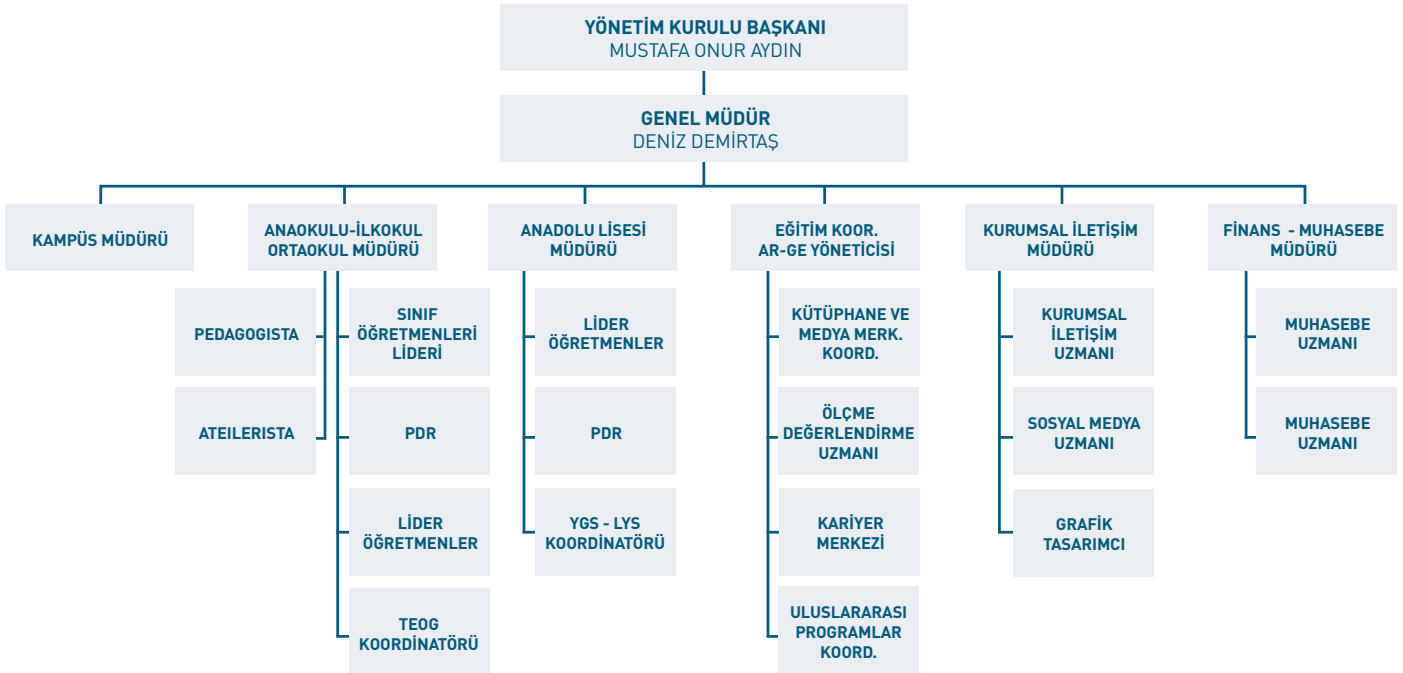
YÖNETİM KURULU BAŞKANI
MUSTAFA ONUR AYDIN

GENEL MÜDÜR
DENİZ DEMİRTAŞ

KAMPÜS MÜDÜRÜ

ANAOKULU-İLKOKUL ORTAOKUL MÜDÜRÜ

PEDAGOGISTA

ATEILERISTA

SINIF ÖĞRETMENLERİ LİDERİ

PDR

LİDER ÖĞRETMENLER

TEOG KOORDİNATÖRÜ

ANADOLU LİSESİ MÜDÜRÜ

LİDER ÖĞRETMENLER

PDR

YGS - LYS KOORDİNATÖRÜ

EĞİTİM KOOR. AR-GE YÖNETİCİSİ

KÜTÜPHANE VE MEDYA MERK. KOORD.

ÖLÇME DEĞERLENDİRME UZMANI

KARİYER MERKEZİ

ULUSLARARASI PROGRAMLAR KOORD.

KURUMSAL İLETİŞİM MÜDÜRÜ

KURUMSAL İLETİŞİM UZMANI

SOSYAL MEDYA UZMANI

GRAFİK TASARIMCI

FİNANS - MUHASEBE MÜDÜRÜ

MUHASEBE UZMANI

MUHASEBE UZMANI